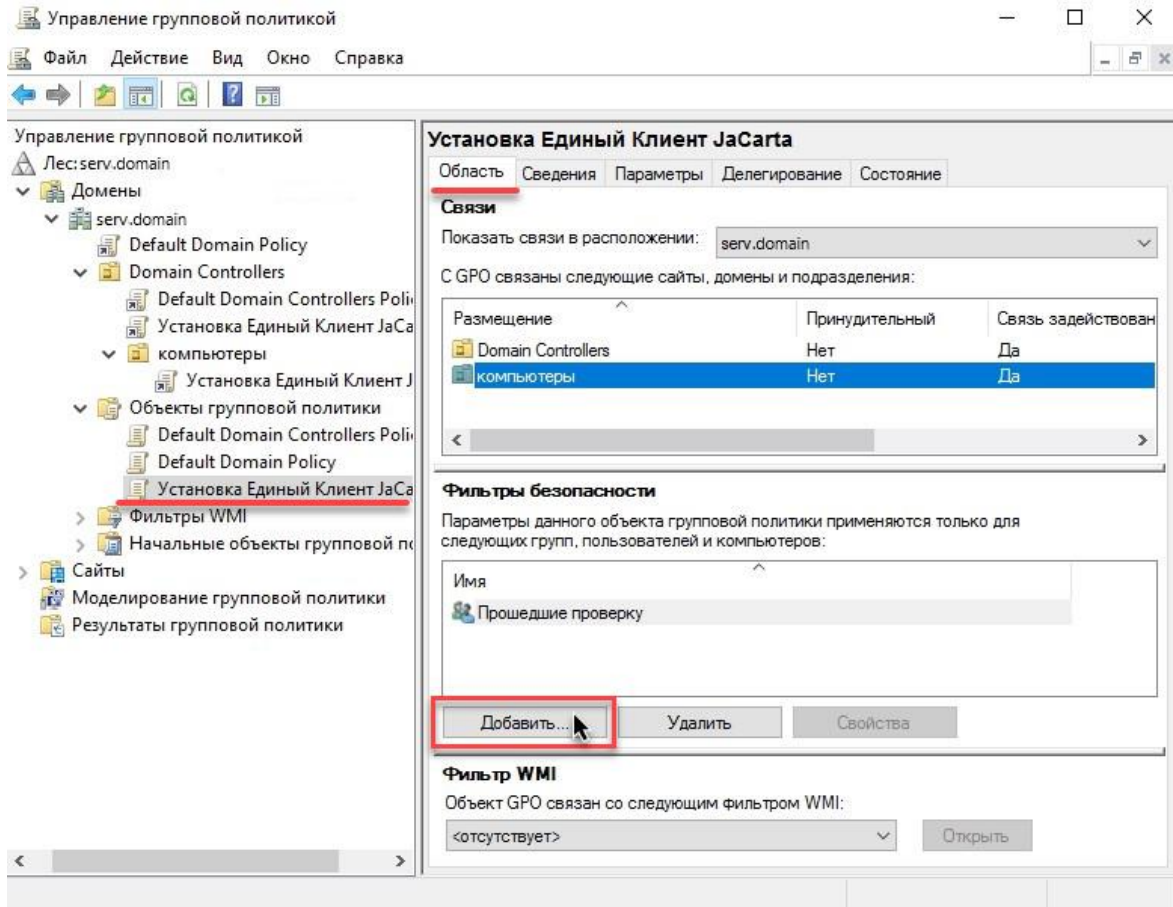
Управление групповой политикой

Файл Действие Вид Окно Справка

Управление групповой политикой
Лес: serv.domain
Домены
serv.domain
Default Domain Policy
Domain Controllers
Default Domain Controllers Poli
Установка Единый Клиент JaCa
компьютеры
Установка Единый Клиент J
Объекты групповой политики
Default Domain Controllers Poli
Default Domain Policy
Установка Единый Клиент JaCa
Фильтры WMI
Начальные объекты групповой пс
Сайты
Моделирование групповой политики
Результаты групповой политики

Установка Единый Клиент JaCarta

Область | Сведения | Параметры | Делегирование | Состояние

Связи

Показать связи в расположении: serv.domain

С GPO связаны следующие сайты, домены и подразделения:

| Размещение | Принудительный | Связь задействован |
|---|---|---|
| Domain Controllers | Нет | Да |
| компьютеры | Нет | Да |

Фильтры безопасности

Параметры данного объекта групповой политики применяются только для следующих групп, пользователей и компьютеров:

| Имя |
|---|
| Прошедшие проверку |

Добавить... Удалить Свойства

Фильтр WMI

Объект GPO связан со следующим фильтром WMI:

<отсутствует> Открыть